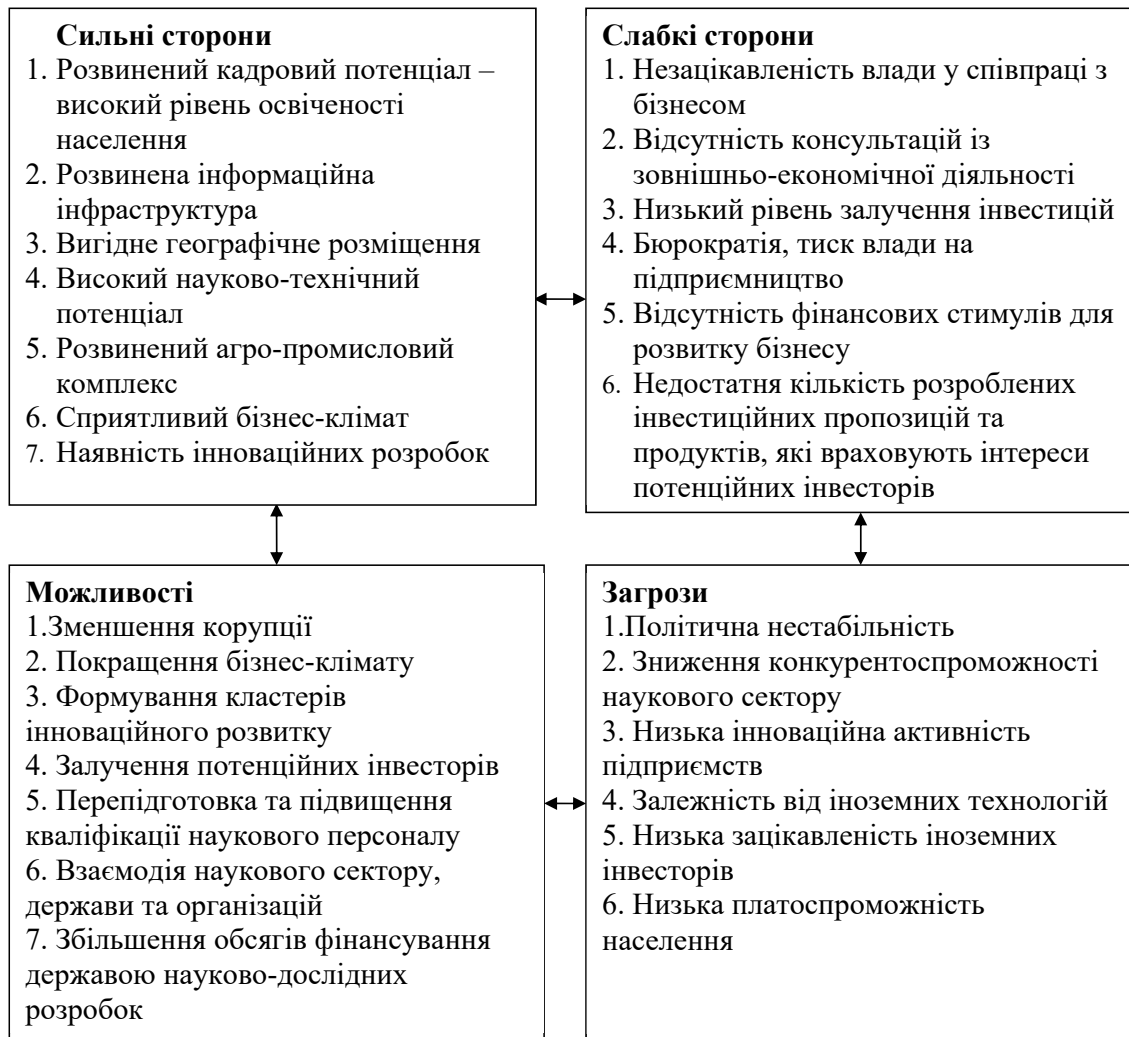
**Сильні сторони**
1. Розвинений кадровий потенціал – високий рівень освіченості населення
2. Розвинена інформаційна інфраструктура
3. Вигідне географічне розміщення
4. Високий науково-технічний потенціал
5. Розвинений агро-промисловий комплекс
6. Сприятливий бізнес-клімат
7. Наявність інноваційних розробок

**Слабкі сторони**
1. Незацікавленість влади у співпраці з бізнесом
2. Відсутність консультацій із зовнішньо-економічної діяльності
3. Низький рівень залучення інвестицій
4. Бюрократія, тиск влади на підприємництво
5. Відсутність фінансових стимулів для розвитку бізнесу
6. Недостатня кількість розроблених інвестиційних пропозицій та продуктів, які враховують інтереси потенційних інвесторів

**Можливості**
1.Зменшення корупції
2. Покращення бізнес-клімату
3. Формування кластерів інноваційного розвитку
4. Залучення потенційних інвесторів
5. Перепідготовка та підвищення кваліфікації наукового персоналу
6. Взаємодія наукового сектору, держави та організацій
7. Збільшення обсягів фінансування державою науково-дослідних розробок

**Загрози**
1.Політична нестабільність
2. Зниження конкурентоспроможності наукового сектору
3. Низька інноваційна активність підприємств
4. Залежність від іноземних технологій
5. Низька зацікавленість іноземних інвесторів
6. Низька платоспроможність населення